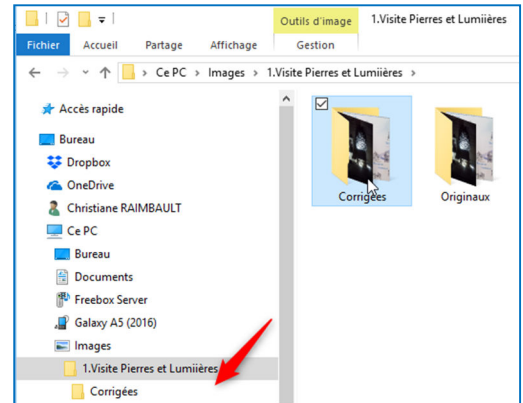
Outils d'image
1.Visite Pierres et Lumiières
Fichier
Accueil
Partage
Affichage
Gestion
Ce PC > Images > 1.Visite Pierres et Lumiières >
Accès rapide
Bureau
Dropbox
OneDrive
Christiane RAIMBAULT
Ce PC
Bureau
Documents
Freebox Server
Galaxy A5 (2016)
Images
1.Visite Pierres et Lumiières
Corrigées
Corrigées
Originaux